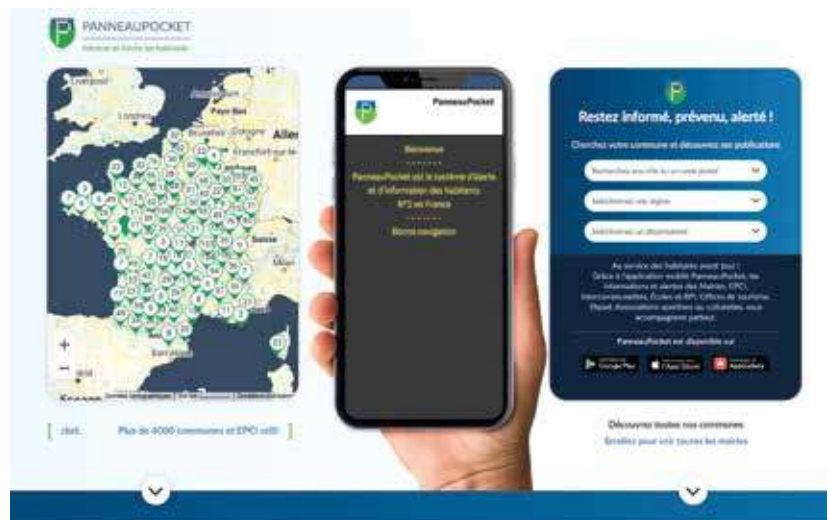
PANNEAUPOCKET
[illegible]

Liverpool
Londres
Pays-Bas
Bruxelles
Cologne
Allem
Francfort-sur-le-Main
Suisse
Barcelone
+
−

PanneauPocket

Bienvenue
- - - - - - -
PanneauPocket est le système d'alerte et d'information des habitants N°1 en France
- - - - - - -
Bonne navigation

Restez informé, prévenu, alerté !

Cherchez votre commune et découvrez ses publications

Recherchez une ville ou un code postal
Sélectionnez une région
Sélectionnez un département

Au service des habitants avant tout ! Grâce à l'application mobile PanneauPocket, les informations et alertes des Mairies, EPCI, Intercommunalités, Écoles et RPI, Offices de tourisme, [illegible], Associations sportives ou culturelles, vous accompagnent partout.

PanneauPocket est disponible sur
Google Play
App Store
AppGallery

[ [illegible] Plus de 4000 communes et EPCI utili ]

Découvrez toutes nos communes
Scrollez pour voir toutes les mairies